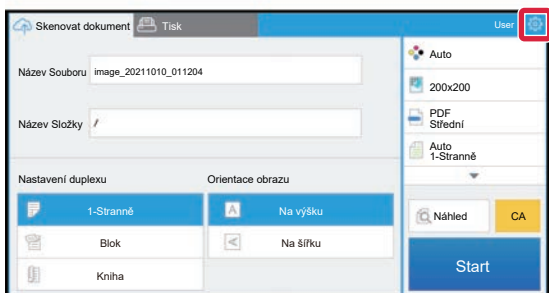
Skenovat dokument | Tisk | User

Název Souboru image_20211010_011204

Název Složky /

Nastavení duplexu
1-Stranně
Blok
Kniha

Orientace obrazu
Na výšku
Na šířku

Auto
200x200
PDF Střední
Auto 1-Stranně

Náhled
CA
Start